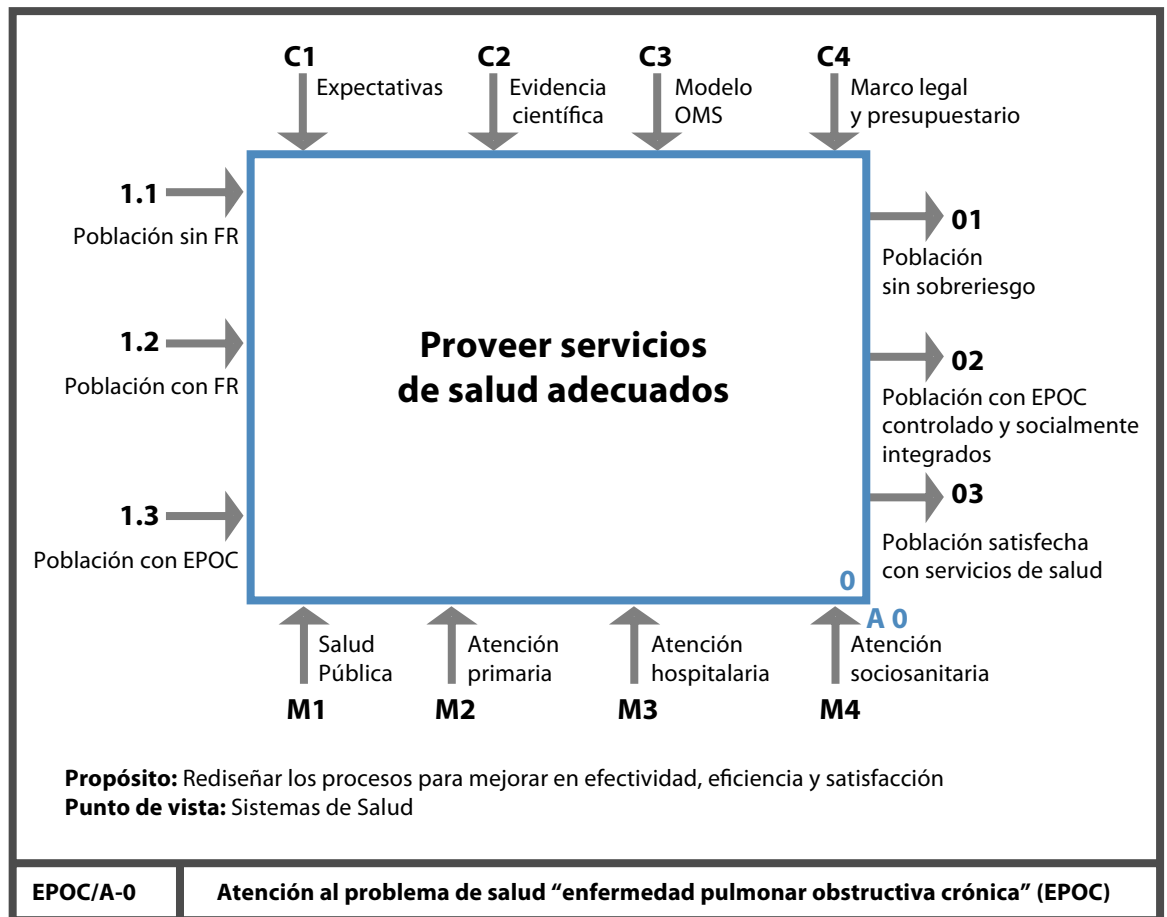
C1
Expectativas

C2
Evidencia científica

C3
Modelo OMS

C4
Marco legal y presupuestario

1.1
Población sin FR

1.2
Población con FR

1.3
Población con EPOC

**Proveer servicios de salud adecuados**

01
Población sin sobreriesgo

02
Población con EPOC controlado y socialmente integrados

03
Población satisfecha con servicios de salud

0

A 0

Salud Pública
M1

Atención primaria
M2

Atención hospitalaria
M3

Atención sociosanitaria
M4

**Propósito:** Rediseñar los procesos para mejorar en efectividad, eficiencia y satisfacción
**Punto de vista:** Sistemas de Salud

| EPOC/A-0 | Atención al problema de salud "enfermedad pulmonar obstructiva crónica" (EPOC) |
|---|---|